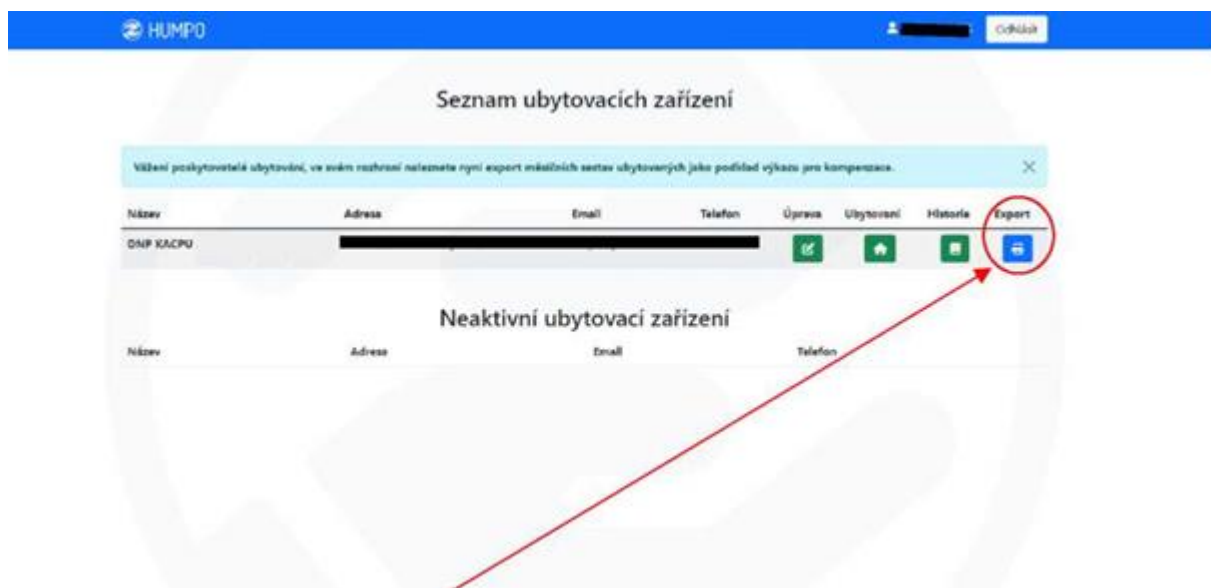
HUMPO

Odhlásit

Seznam ubytovacích zařízení

Vážení poskytovatelé ubytování, ve svém rozhraní naleznete nyní export měsíčních sestav ubytovaných jako podklad výkazu pro kompenzace.

×

| Název | Adresa | Email | Telefon | Úprava | Ubytovaní | Historie | Export |
|---|---|---|---|---|---|---|---|
| DNP KACPU | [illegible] | | | | | | |

Neaktivní ubytovací zařízení

| Název | Adresa | Email | Telefon |
|---|---|---|---|